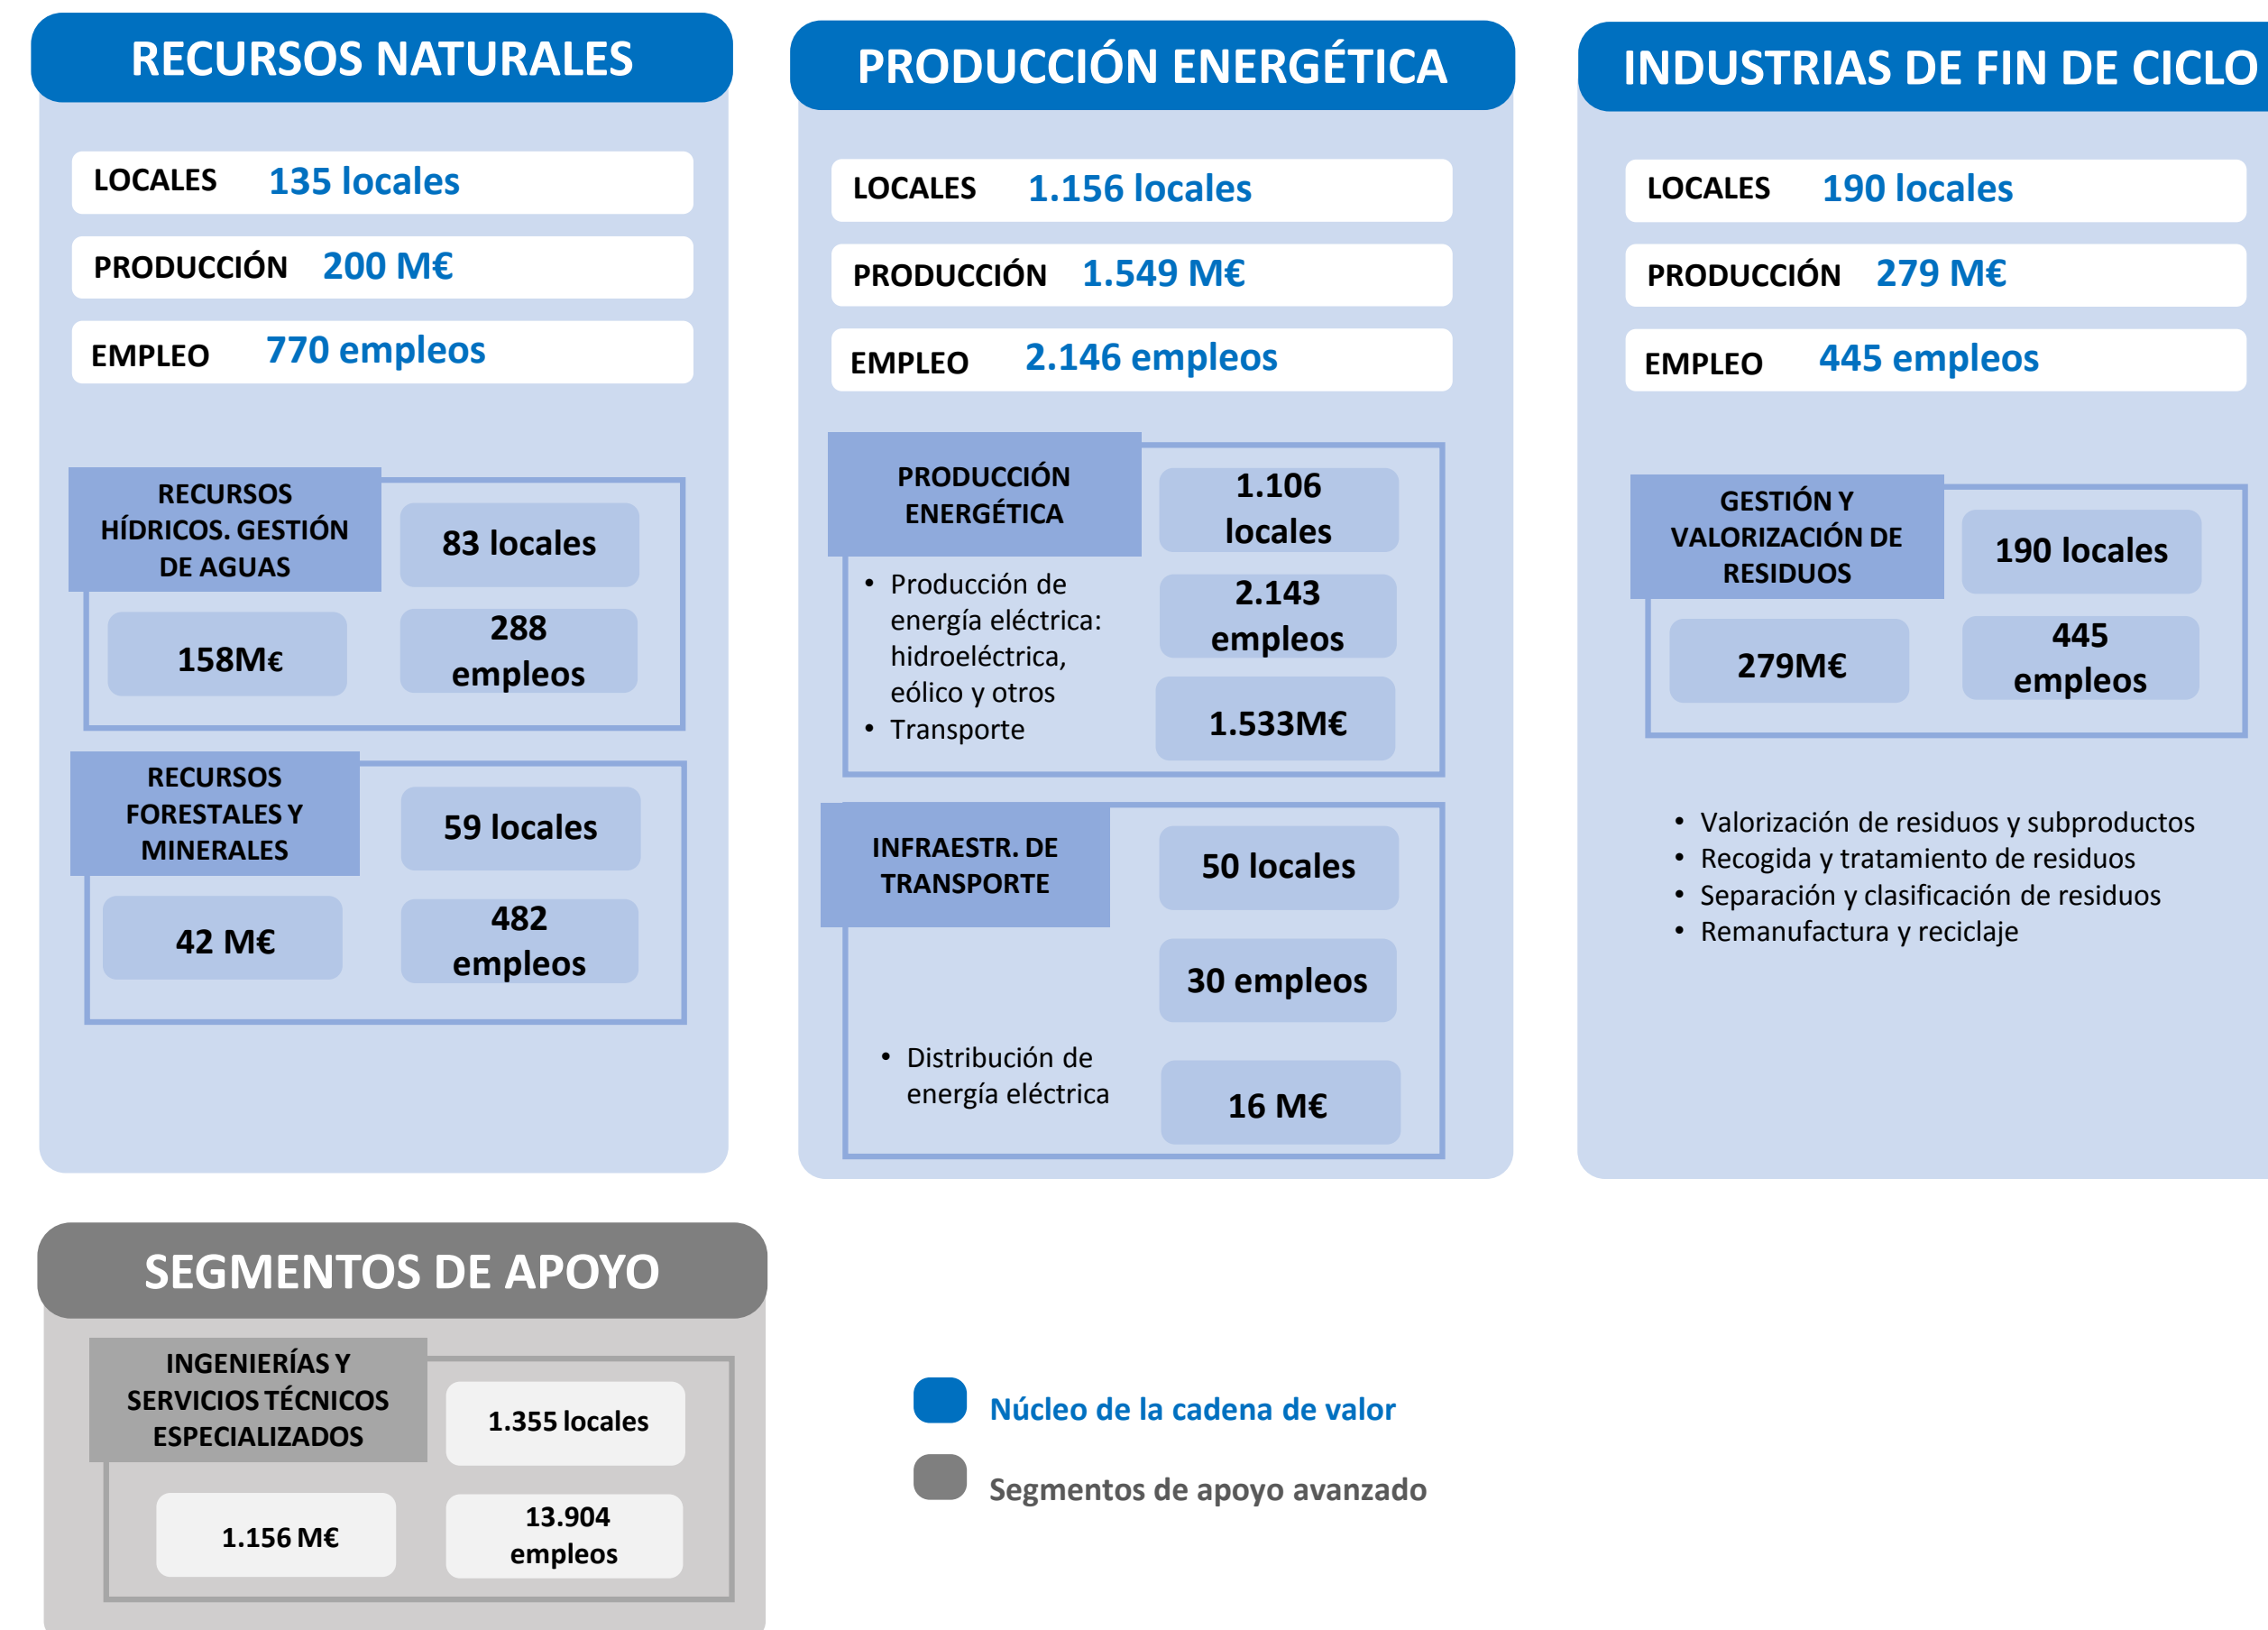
RECURSOS NATURALES

LOCALES 135 locales

PRODUCCIÓN 200 M€

EMPLEO 770 empleos

RECURSOS HÍDRICOS. GESTIÓN DE AGUAS

83 locales

158M€

288 empleos

RECURSOS FORESTALES Y MINERALES

59 locales

42 M€

482 empleos

PRODUCCIÓN ENERGÉTICA

LOCALES 1.156 locales

PRODUCCIÓN 1.549 M€

EMPLEO 2.146 empleos

PRODUCCIÓN ENERGÉTICA

• Producción de energía eléctrica: hidroeléctrica, eólico y otros
• Transporte

1.106 locales

2.143 empleos

1.533M€

INFRAESTR. DE TRANSPORTE

50 locales

30 empleos

• Distribución de energía eléctrica

16 M€

INDUSTRIAS DE FIN DE CICLO

LOCALES 190 locales

PRODUCCIÓN 279 M€

EMPLEO 445 empleos

GESTIÓN Y VALORIZACIÓN DE RESIDUOS

190 locales

279M€

445 empleos

• Valorización de residuos y subproductos
• Recogida y tratamiento de residuos
• Separación y clasificación de residuos
• Remanufactura y reciclaje

SEGMENTOS DE APOYO

INGENIERÍAS Y SERVICIOS TÉCNICOS ESPECIALIZADOS

1.355 locales

1.156 M€

13.904 empleos

Núcleo de la cadena de valor

Segmentos de apoyo avanzado